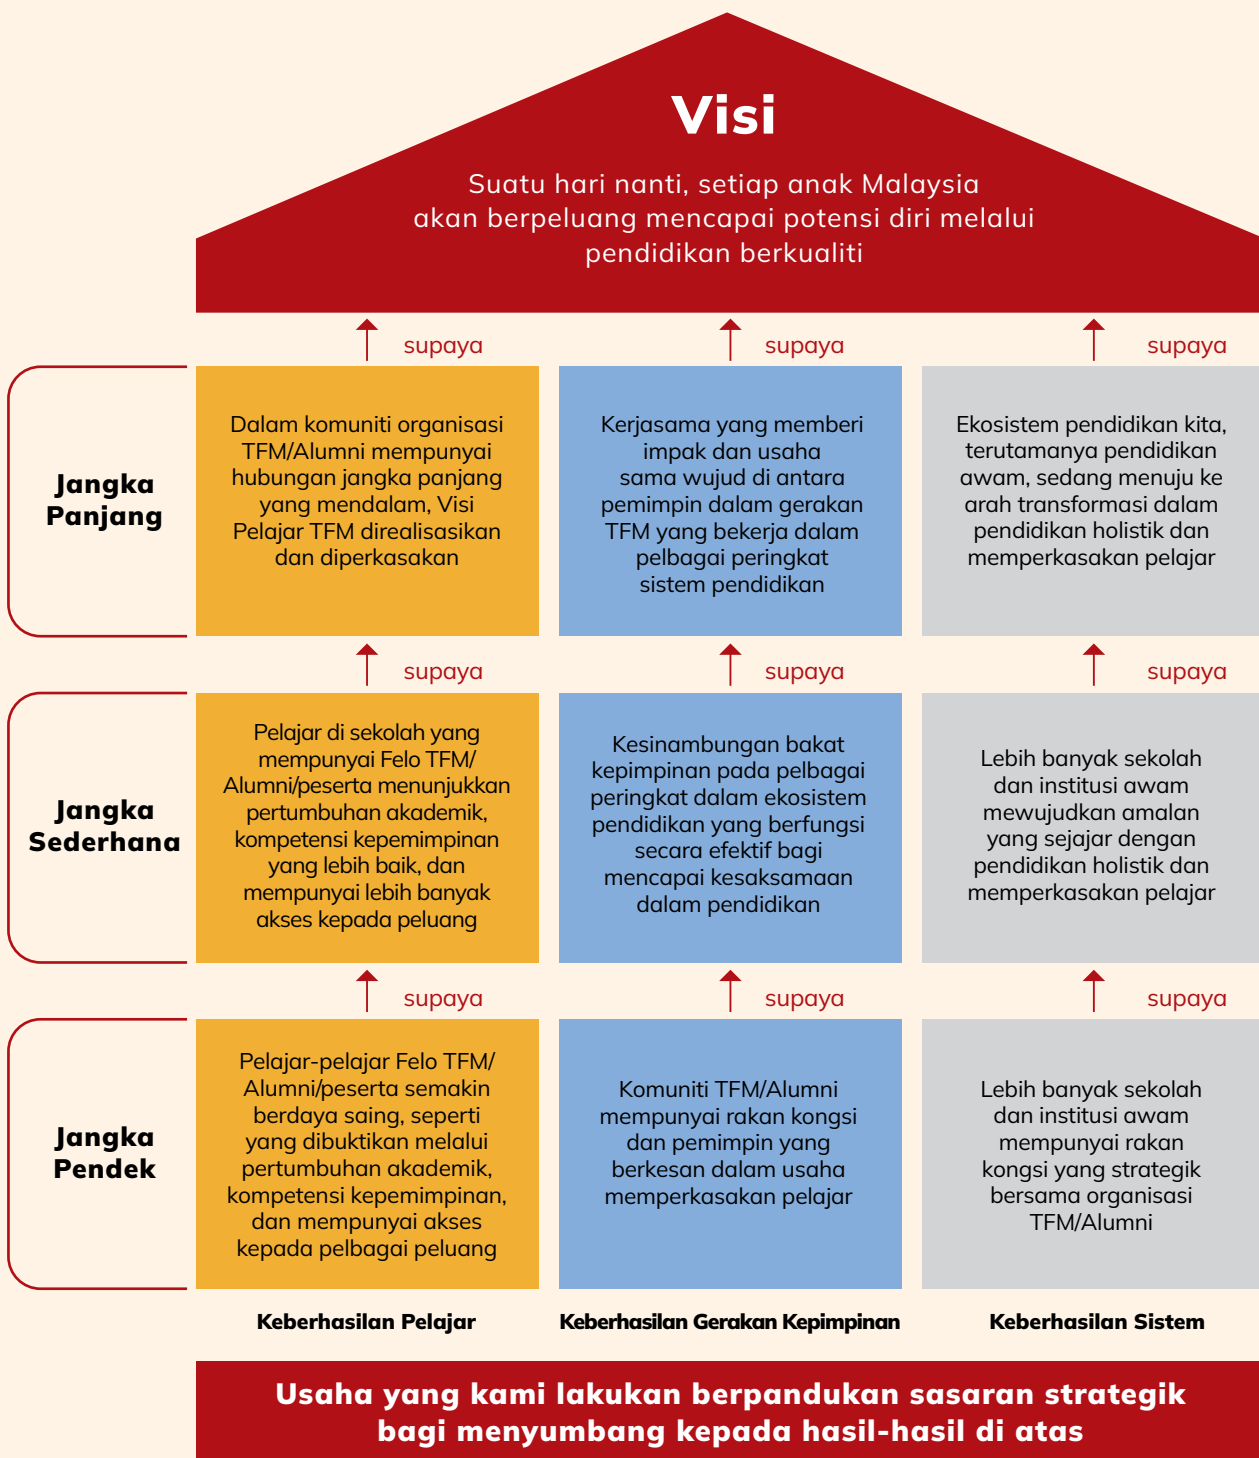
Visi

Suatu hari nanti, setiap anak Malaysia akan berpeluang mencapai potensi diri melalui pendidikan berkualiti

supaya

supaya

supaya

Jangka Panjang

Dalam komuniti organisasi TFM/Alumni mempunyai hubungan jangka panjang yang mendalam, Visi Pelajar TFM direalisasikan dan diperkasakan

Kerjasama yang memberi impak dan usaha sama wujud di antara pemimpin dalam gerakan TFM yang bekerja dalam pelbagai peringkat sistem pendidikan

Ekosistem pendidikan kita, terutamanya pendidikan awam, sedang menuju ke arah transformasi dalam pendidikan holistik dan memperkasakan pelajar

supaya

supaya

supaya

Jangka Sederhana

Pelajar di sekolah yang mempunyai Felo TFM/ Alumni/peserta menunjukkan pertumbuhan akademik, kompetensi kepemimpinan yang lebih baik, dan mempunyai lebih banyak akses kepada peluang

Kesinambungan bakat kepimpinan pada pelbagai peringkat dalam ekosistem pendidikan yang berfungsi secara efektif bagi mencapai kesaksamaan dalam pendidikan

Lebih banyak sekolah dan institusi awam mewujudkan amalan yang sejajar dengan pendidikan holistik dan memperkasakan pelajar

supaya

supaya

supaya

Jangka Pendek

Pelajar-pelajar Felo TFM/ Alumni/peserta semakin berdaya saing, seperti yang dibuktikan melalui pertumbuhan akademik, kompetensi kepemimpinan, dan mempunyai akses kepada pelbagai peluang

Komuniti TFM/Alumni mempunyai rakan kongsi dan pemimpin yang berkesan dalam usaha memperkasakan pelajar

Lebih banyak sekolah dan institusi awam mempunyai rakan kongsi yang strategik bersama organisasi TFM/Alumni

Keberhasilan Pelajar

Keberhasilan Gerakan Kepimpinan

Keberhasilan Sistem

Usaha yang kami lakukan berpandukan sasaran strategik bagi menyumbang kepada hasil-hasil di atas